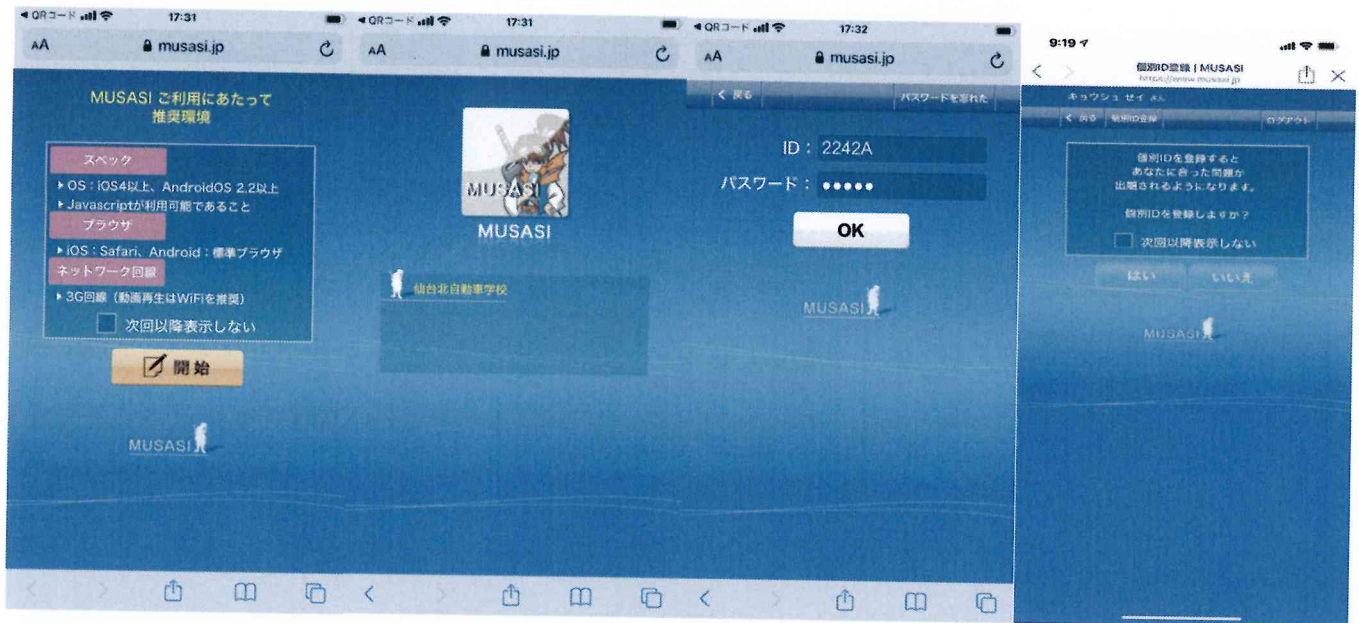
◀ QRコード 17:31
AA musasi.jp

MUSASI ご利用にあたって
推奨環境

スペック
▶OS：iOS4以上、AndroidOS 2.2以上
▶Javascriptが利用可能であること
ブラウザ
▶iOS：Safari、Android：標準ブラウザ
ネットワーク回線
▶3G回線（動画再生はWiFiを推奨）
次回以降表示しない

開始

MUSASI

◀ QRコード 17:31
AA musasi.jp

MUSASI
MUSASI

仙台北自動車学校

◀ QRコード 17:32
AA musasi.jp

< 戻る
パスワードを忘れた

ID：2242A
パスワード：•••••
OK

MUSASI

9:19
個別ID登録 | MUSASI
https://www.musasi.jp

キョウシュ セイ さん
< 戻る 個別ID登録
ログアウト

個別IDを登録すると
あなたに合った問題が
出題されるようになります。

個別IDを登録しますか？

次回以降表示しない

はい
いいえ

MUSASI